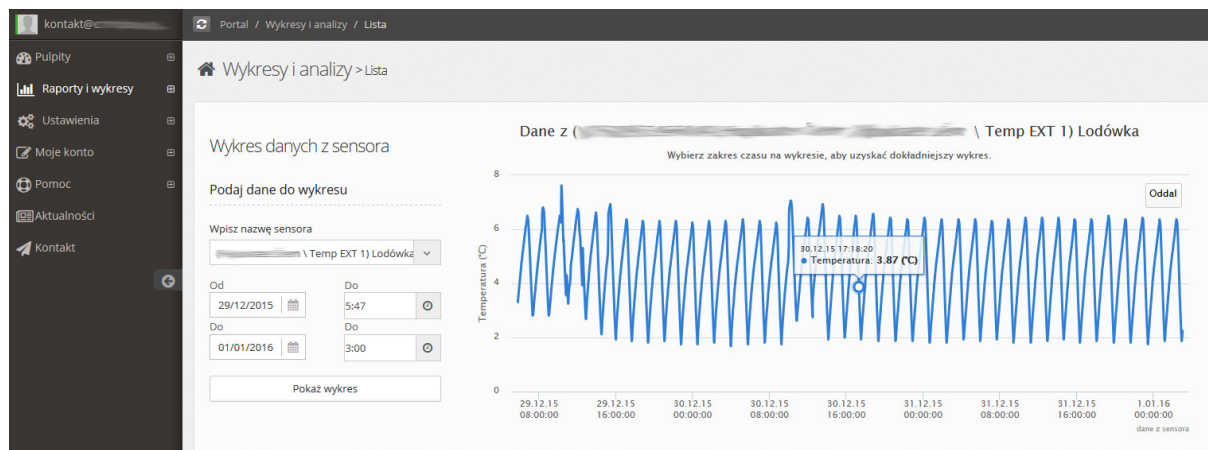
kontakt@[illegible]

Portal / Wykresy i analizy / Lista

Pulpity
Raporty i wykresy
Ustawienia
Moje konto
Pomoc
Aktualności
Kontakt

Wykresy i analizy > Lista

Wykres danych z sensora

Podaj dane do wykresu

Wpisz nazwę sensora
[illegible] \ Temp EXT 1) Lodówka

Od
29/12/2015
Do
5:47
Do
01/01/2016
Do
3:00

Pokaż wykres

Dane z ([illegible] \ Temp EXT 1) Lodówka

Wybierz zakres czasu na wykresie, aby uzyskać dokładniejszy wykres.

Oddal

30.12.15 17:18:20
● Temperatura: 3,87 (℃)

Temperatura (℃)

8
6
4
2
0

29.12.15 08:00:00
29.12.15 16:00:00
30.12.15 00:00:00
30.12.15 08:00:00
30.12.15 16:00:00
31.12.15 00:00:00
31.12.15 08:00:00
31.12.15 16:00:00
1.01.16 00:00:00

dane z sensora